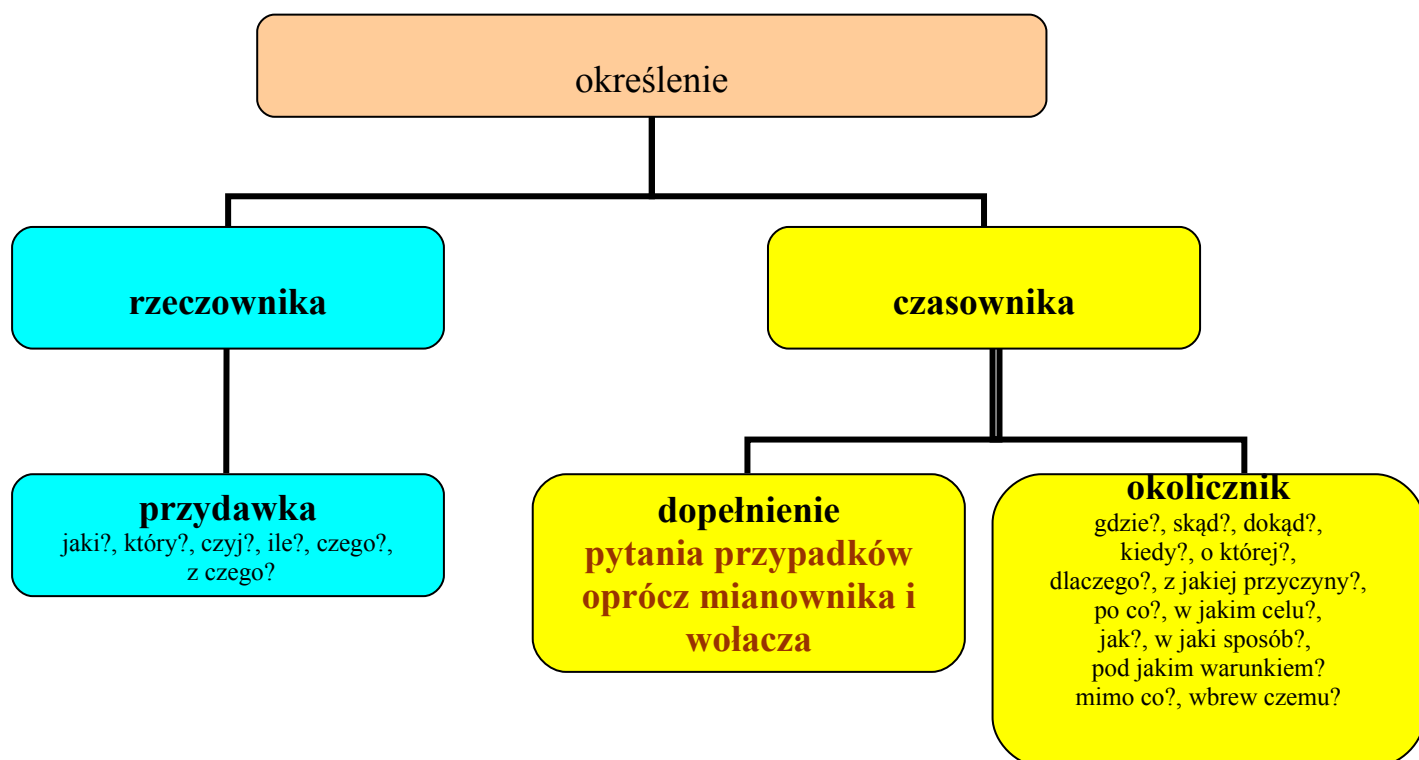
określenie

rzeczownika

czasownika

przydawka
jaki?, który?, czyj?, ile?, czego?, z czego?

dopełnienie
pytania przypadków oprócz mianownika i wołacza

okolicznik
gdzie?, skąd?, dokąd?, kiedy?, o której?, dlaczego?, z jakiej przyczyny?, po co?, w jakim celu?, jak?, w jaki sposób?, pod jakim warunkiem? mimo co?, wbrew czemu?